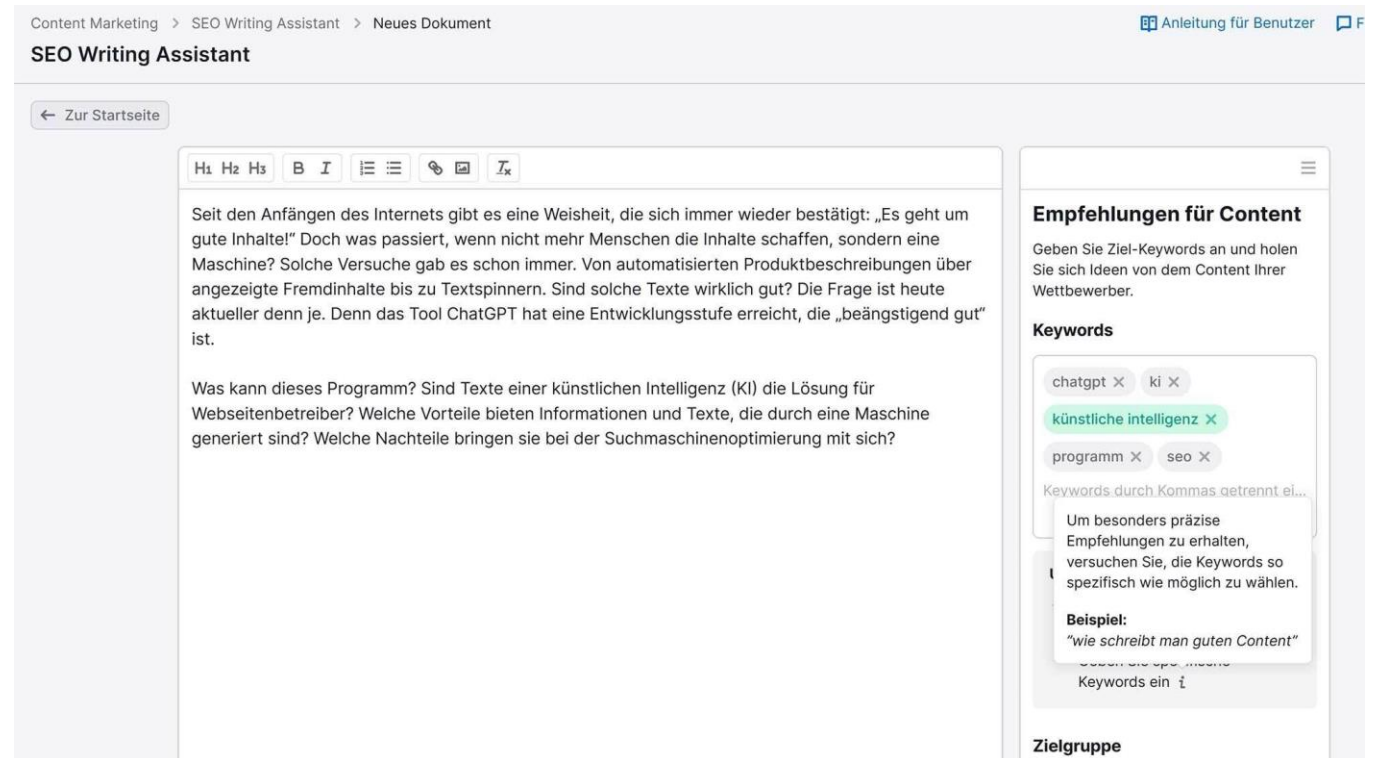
Content Marketing > SEO Writing Assistant > Neues Dokument

Anleitung für Benutzer F

SEO Writing Assistant

← Zur Startseite

H1 H2 H3 B I

Seit den Anfängen des Internets gibt es eine Weisheit, die sich immer wieder bestätigt: „Es geht um gute Inhalte!" Doch was passiert, wenn nicht mehr Menschen die Inhalte schaffen, sondern eine Maschine? Solche Versuche gab es schon immer. Von automatisierten Produktbeschreibungen über angezeigte Fremdinhalte bis zu Textspinnern. Sind solche Texte wirklich gut? Die Frage ist heute aktueller denn je. Denn das Tool ChatGPT hat eine Entwicklungsstufe erreicht, die „beängstigend gut" ist.

Was kann dieses Programm? Sind Texte einer künstlichen Intelligenz (KI) die Lösung für Webseitenbetreiber? Welche Vorteile bieten Informationen und Texte, die durch eine Maschine generiert sind? Welche Nachteile bringen sie bei der Suchmaschinenoptimierung mit sich?

Empfehlungen für Content

Geben Sie Ziel-Keywords an und holen Sie sich Ideen von dem Content Ihrer Wettbewerber.

Keywords

chatgpt × ki ×

künstliche intelligenz ×

programm × seo ×

Keywords durch Kommas getrennt ei...

Um besonders präzise Empfehlungen zu erhalten, versuchen Sie, die Keywords so spezifisch wie möglich zu wählen.

Beispiel:
"wie schreibt man guten Content"

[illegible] Keywords ein i

Zielgruppe